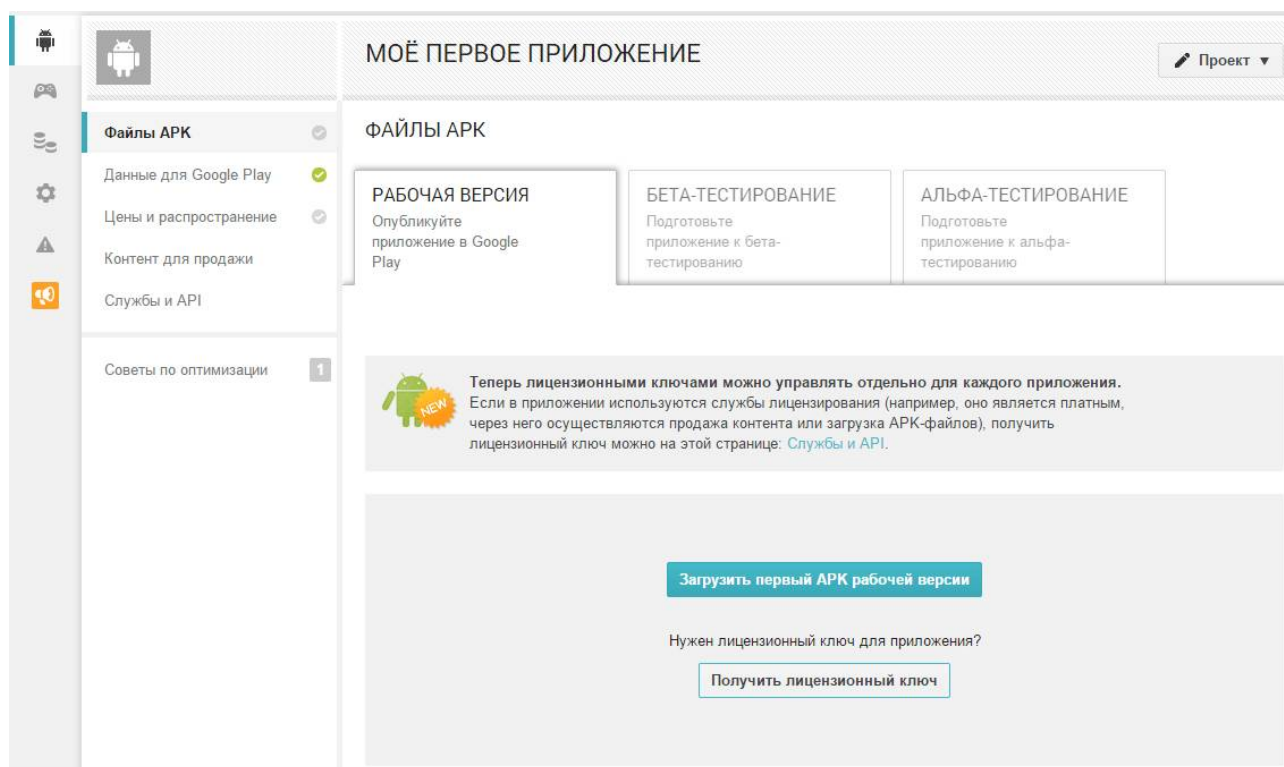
МОЁ ПЕРВОЕ ПРИЛОЖЕНИЕ

Проект ▼

Файлы APK

Данные для Google Play

Цены и распространение

Контент для продажи

Службы и API

Советы по оптимизации 1

ФАЙЛЫ APK

РАБОЧАЯ ВЕРСИЯ
Опубликуйте приложение в Google Play

БЕТА-ТЕСТИРОВАНИЕ
Подготовьте приложение к бета-тестированию

АЛЬФА-ТЕСТИРОВАНИЕ
Подготовьте приложение к альфа-тестированию

NEW

Теперь лицензионными ключами можно управлять отдельно для каждого приложения.
Если в приложении используются службы лицензирования (например, оно является платным, через него осуществляются продажа контента или загрузка APK-файлов), получить лицензионный ключ можно на этой странице: Службы и API.

Загрузить первый APK рабочей версии

Нужен лицензионный ключ для приложения?

Получить лицензионный ключ